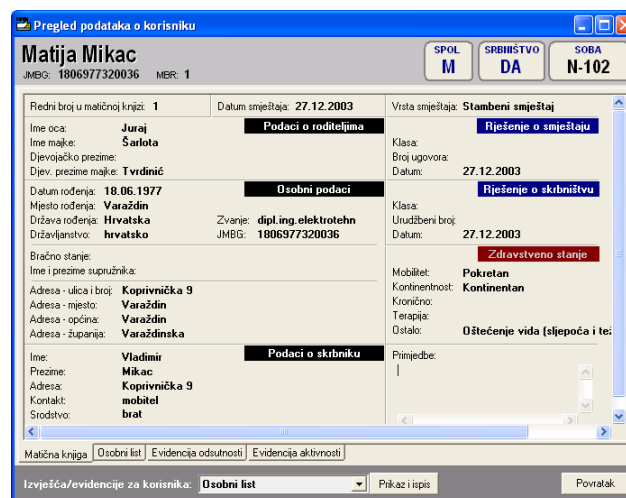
Pregled podataka o korisniku

Matija Mikac
JMBG: 1806977320036 MBR: 1

| SPOL | SRBNIŠTVO | SOBA |
|---|---|---|
| M | DA | N-102 |

Redni broj u matičnoj knjizi: 1
Datum smještaja: 27.12.2003
Vrsta smještaja: Stambeni smještaj

Podaci o roditeljima
Ime oca: Juraj
Ime majke: Šarlota
Djevojačko prezime:
Djev. prezime majke: Tvrdinić

Rješenje o smještaju
Klasa:
Broj ugovora:
Datum: 27.12.2003

Osobni podaci
Datum rođenja: 18.06.1977
Mjesto rođenja: Varaždin
Država rođenja: Hrvatska
Zvanje: dipl.ing.elektrotehn
Državljanstvo: hrvatsko
JMBG: 1806977320036

Rješenje o skrbništvu
Klasa:
Urudžbeni broj:
Datum: 27.12.2003

Bračno stanje:
Ime i prezime supružnika:

Zdravstveno stanje
Mobilitet: Pokretan
Kontinentnost: Kontinentan
Kronično:
Terapija:
Ostalo: Oštećenje vida (sljepoća i te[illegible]

Adresa - ulica i broj: Koprivnička 9
Adresa - mjesto: Varaždin
Adresa - općina: Varaždin
Adresa - županija: Varaždinska

Podaci o skrbniku
Ime: Vladimir
Prezime: Mikac
Adresa: Koprivnička 9
Kontakt: mobitel
Srodstvo: brat

Primjedbe:

Matična knjiga | Osobni list | Evidencija odsutnosti | Evidencija aktivnosti

Izvješća/evidencije za korisnika: Osobni list
Prikaz i ispis
Povratak